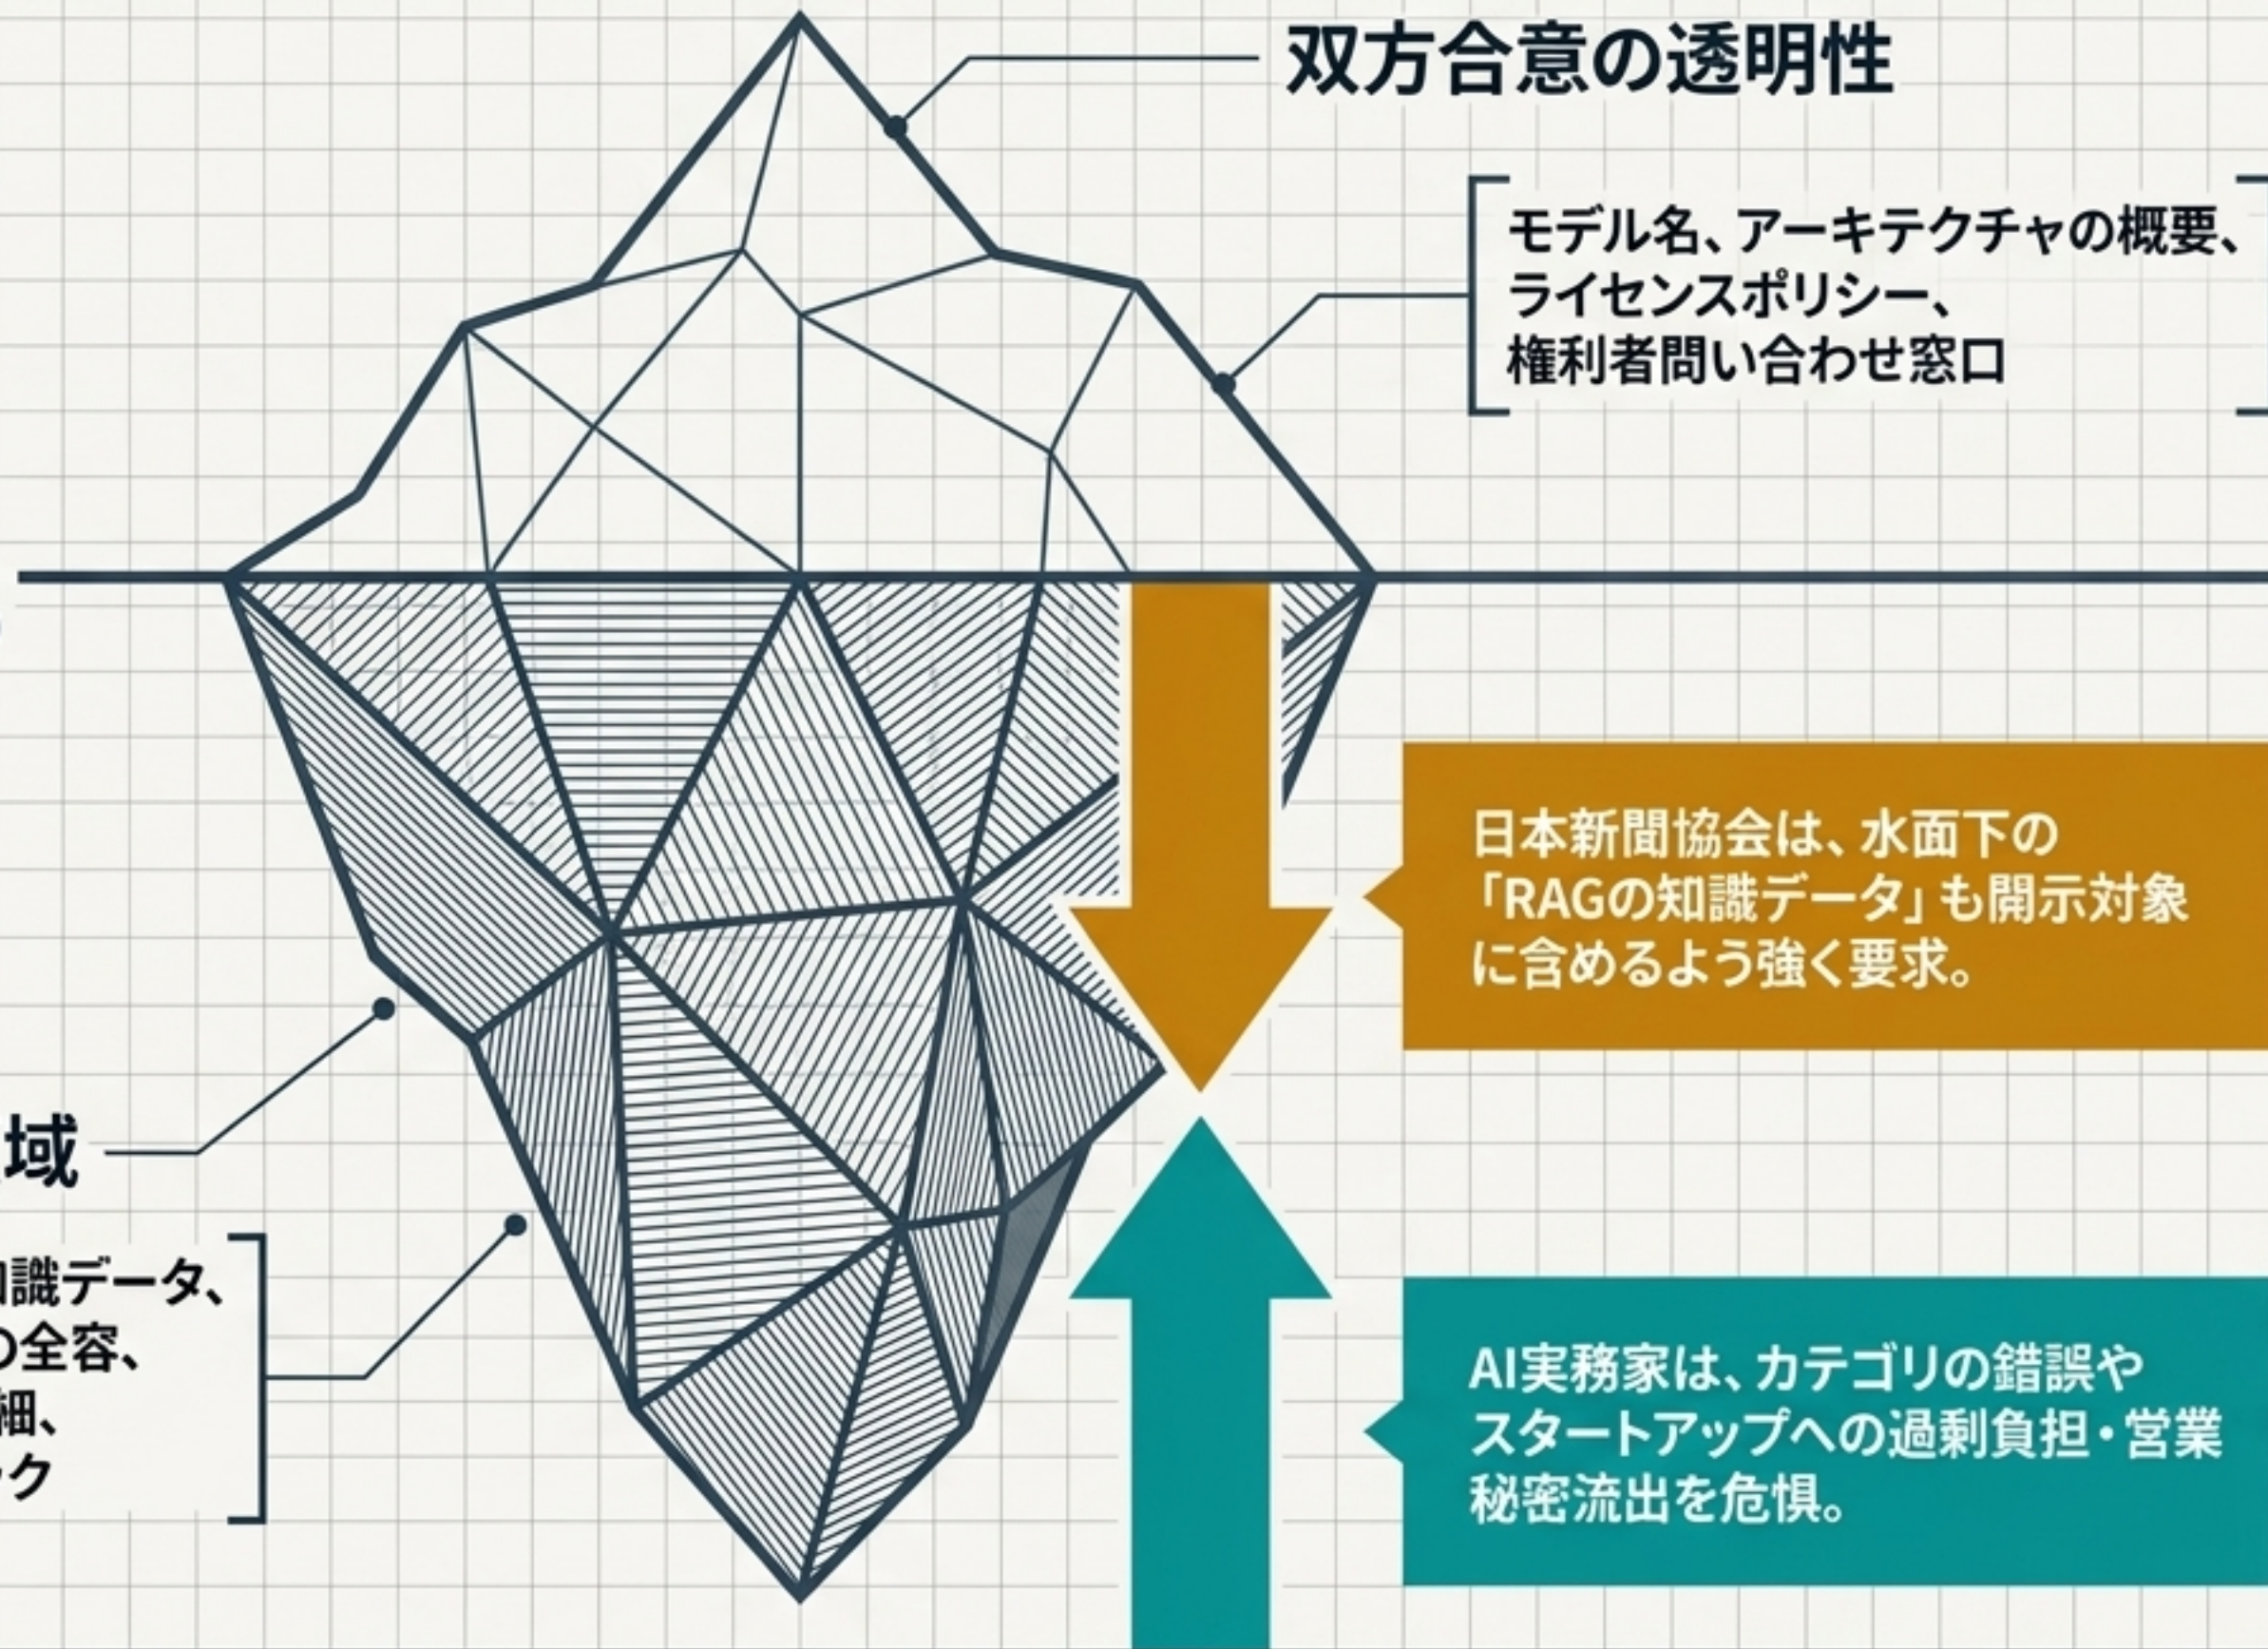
双方合意の透明性

モデル名、アーキテクチャの概要、ライセンスポリシー、権利者問い合わせ窓口

日本新聞協会は、水面下の「RAGの知識データ」も開示対象に含めるよう強く要求。

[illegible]域

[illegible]識データ、
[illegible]の全容、
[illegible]細、
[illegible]ク

AI実務家は、カテゴリの錯誤やスタートアップへの過剰負担・営業秘密流出を危惧。